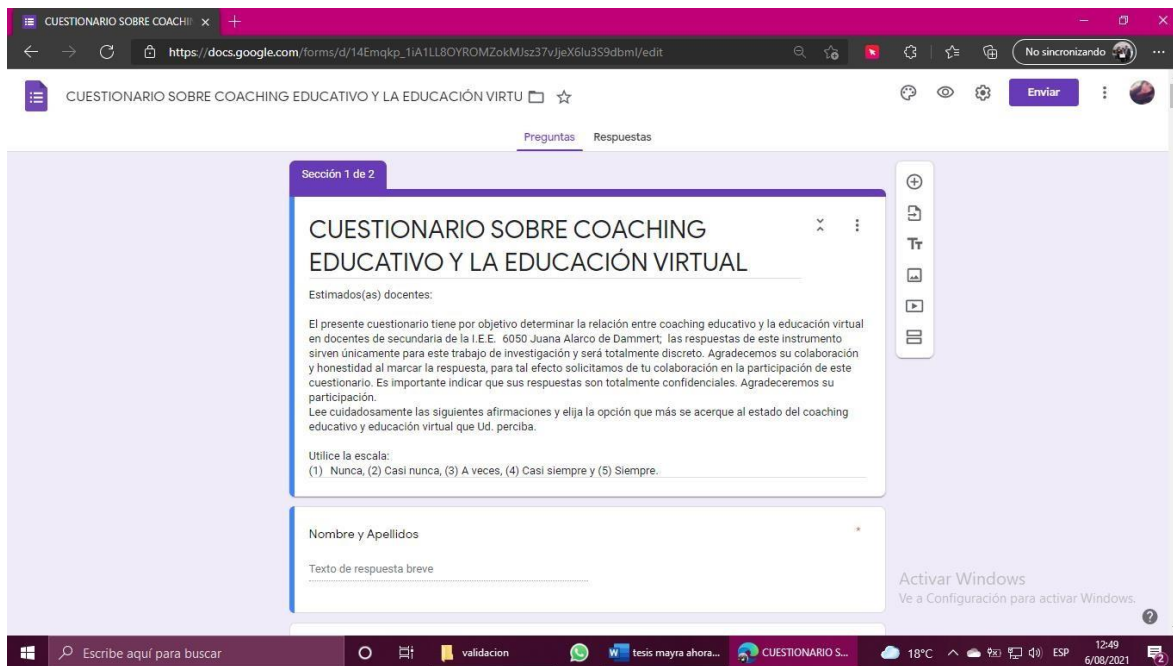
CUESTIONARIO SOBRE COACHIN ×

https://docs.google.com/forms/d/14Emqkp_1iA1LL8OYROMZokMJsz37vJjeX6lu3S9dbml/edit

No sincronizando

CUESTIONARIO SOBRE COACHING EDUCATIVO Y LA EDUCACIÓN VIRTU

Enviar

Preguntas Respuestas

Sección 1 de 2

CUESTIONARIO SOBRE COACHING EDUCATIVO Y LA EDUCACIÓN VIRTUAL

Estimados(as) docentes:

El presente cuestionario tiene por objetivo determinar la relación entre coaching educativo y la educación virtual en docentes de secundaria de la I.E.E. 6050 Juana Alarco de Dammert; las respuestas de este instrumento sirven únicamente para este trabajo de investigación y será totalmente discreto. Agradecemos su colaboración y honestidad al marcar la respuesta, para tal efecto solicitamos de tu colaboración en la participación de este cuestionario. Es importante indicar que sus respuestas son totalmente confidenciales. Agradeceremos su participación.
Lee cuidadosamente las siguientes afirmaciones y elija la opción que más se acerque al estado del coaching educativo y educación virtual que Ud. perciba.

Utilice la escala:
(1) Nunca, (2) Casi nunca, (3) A veces, (4) Casi siempre y (5) Siempre.

Nombre y Apellidos *

Texto de respuesta breve

Activar Windows
Ve a Configuración para activar Windows.

Escribe aquí para buscar

validacion

tesis mayra ahora...

CUESTIONARIO S...

18°C ESP 12:49 6/08/2021